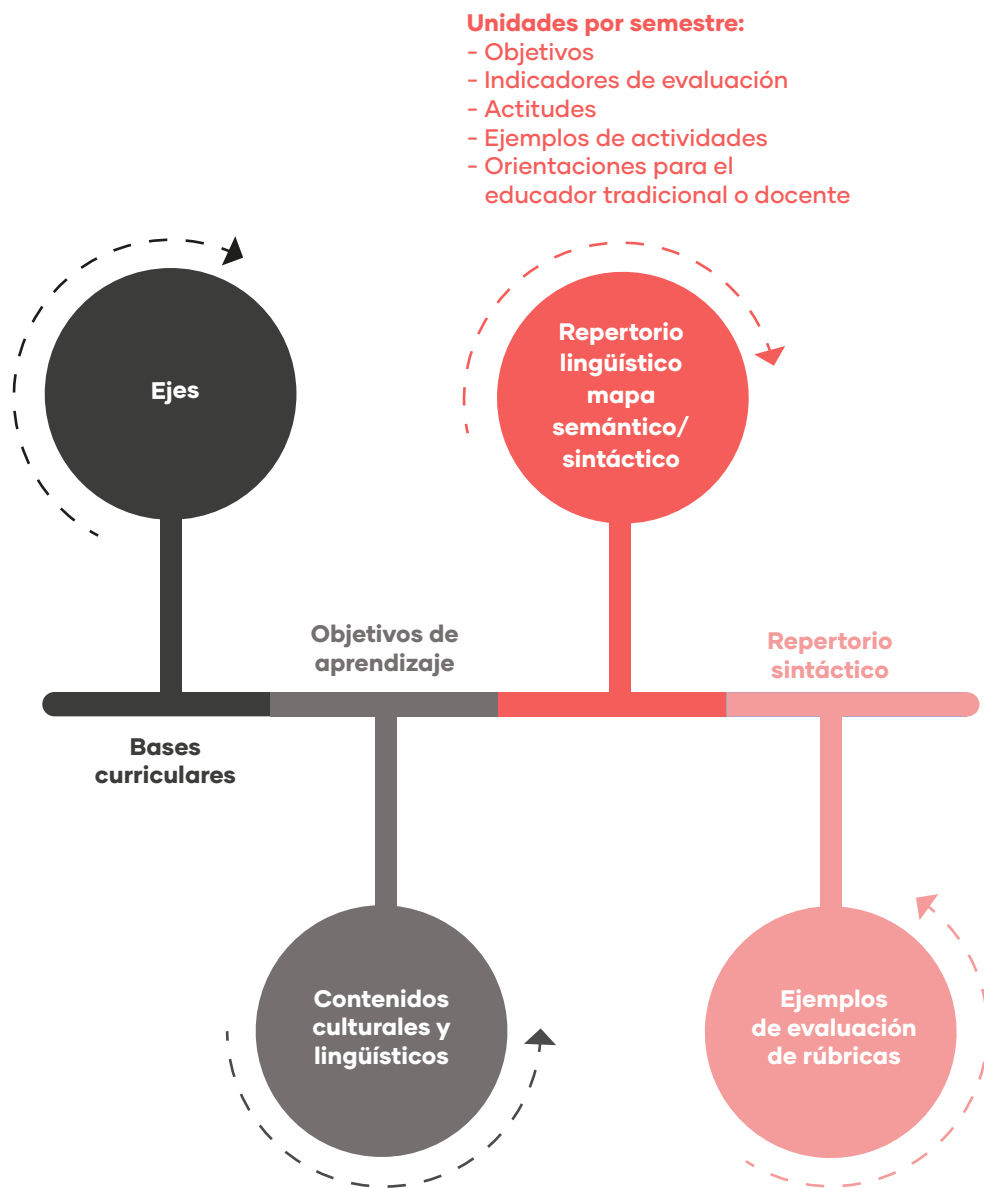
Unidades por semestre:
- Objetivos
- Indicadores de evaluación
- Actitudes
- Ejemplos de actividades
- Orientaciones para el educador tradicional o docente

Ejes

Repertorio lingüístico mapa semántico/ sintáctico

Objetivos de aprendizaje

Repertorio sintáctico

Bases curriculares

Contenidos culturales y lingüísticos

Ejemplos de evaluación de rúbricas